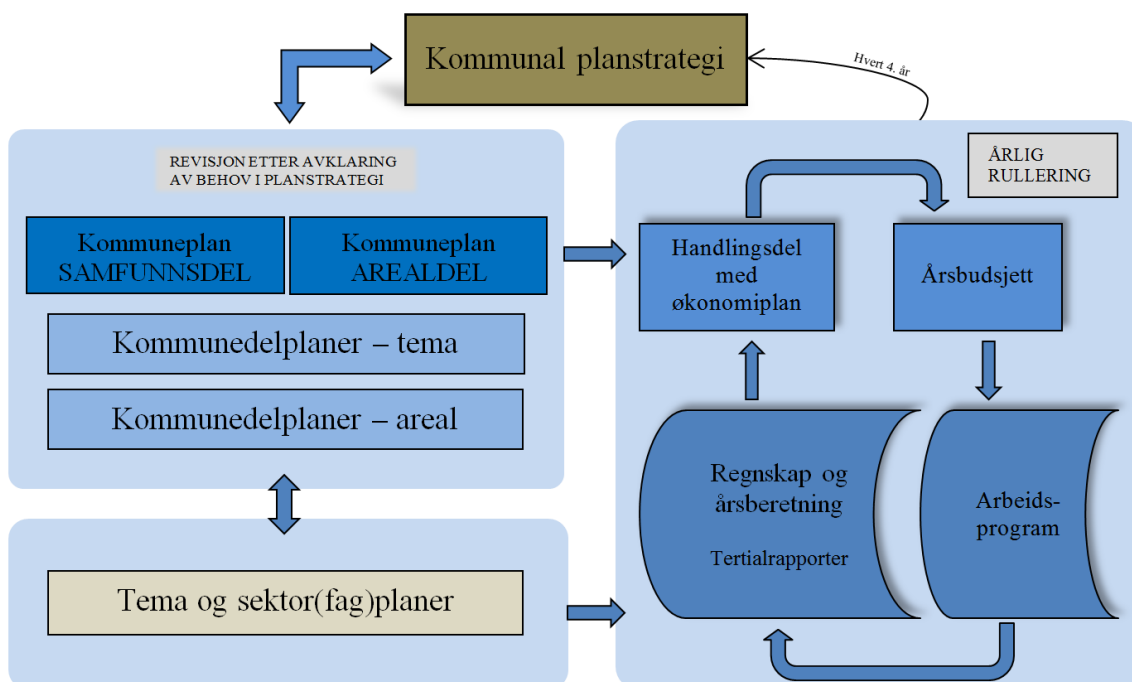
Kommunal planstrategi

Hvert 4. år

REVISJON ETTER AVKLARING AV BEHOV I PLANSTRATEGI

Kommuneplan SAMFUNNSDEL

Kommuneplan AREALDEL

Kommunedelplaner – tema

Kommunedelplaner – areal

Tema og sektor(fag)planer

ÅRLIG RULLERING

Handlingsdel med økonomiplan

Årsbudsjett

Regnskap og årsberetning

Tertialrapporter

Arbeids-program